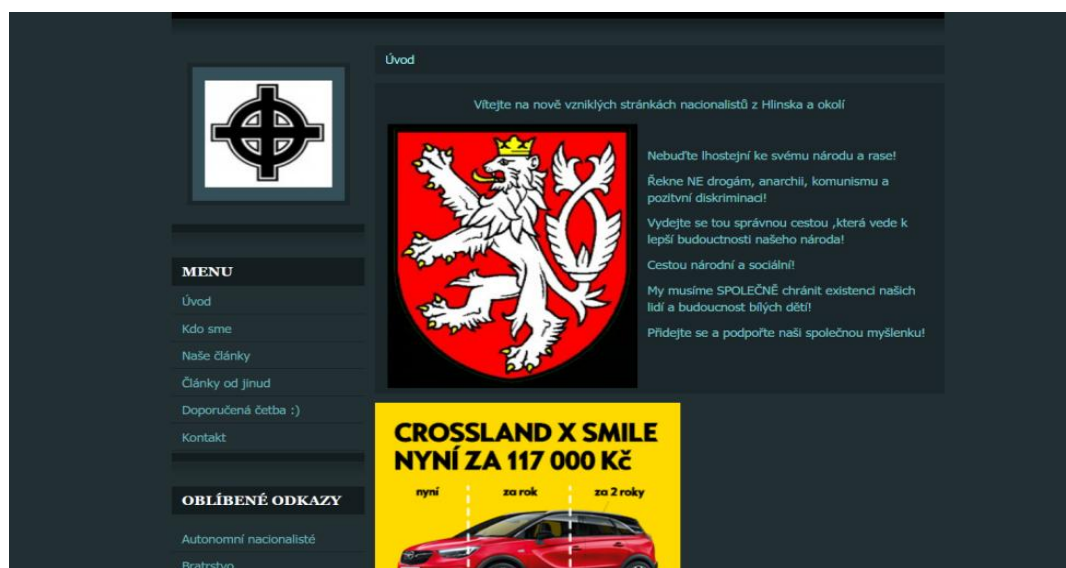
Úvod

Vítejte na nově vzniklých stránkách nacionalistů z Hlinska a okolí

Nebuďte lhostejní ke svému národu a rase!

Řekne NE drogám, anarchii, komunismu a pozitivní diskriminaci!

Vydejte se tou správnou cestou ,která vede k lepší budouctnosti našeho národa!

Cestou národní a sociální!

My musíme SPOLEČNĚ chránit existenci našich lidí a budoucnost bílých dětí!

Přidejte se a podpořte naši společnou myšlenku!

MENU

Úvod

Kdo sme

Naše články

Články od jinud

Doporučená četba :)

Kontakt

OBLÍBENÉ ODKAZY

Autonomní nacionalisté

Bratrstvo

CROSSLAND X SMILE
NYNÍ ZA 117 000 Kč

nyní | za rok | za 2 roky